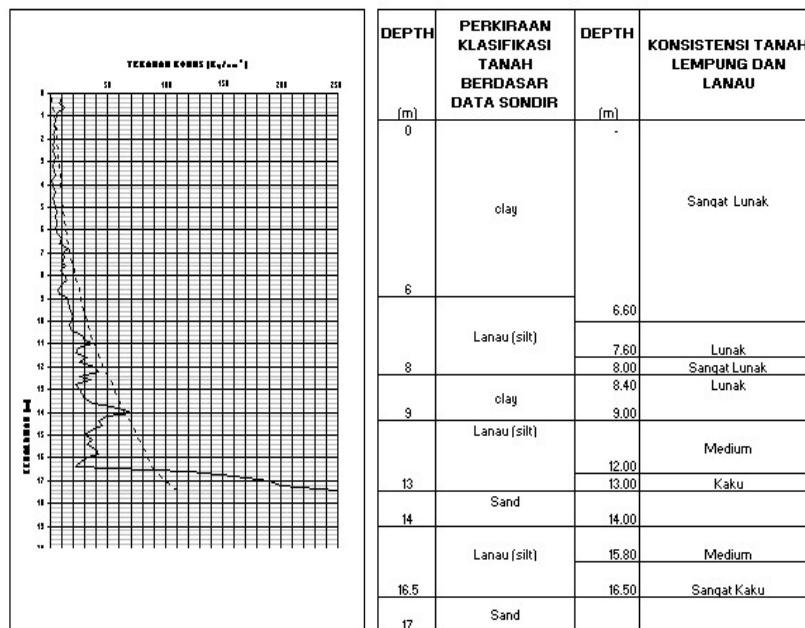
TEKANAN KONUS (Kg/cm²)

50 100 150 200 250

0 1 2 3 4 5 6 7 8 9 10 11 12 13 14 15 16 17 18 19 20

KEDALAMAN (m)

| DEPTH (m) | PERKIRAAN KLASIFIKASI TANAH BERDASAR DATA SONDIR | DEPTH (m) | KONSISTENSI TANAH LEMPUNG DAN LANAU |
|---|---|---|---|
| 0 | clay | - | Sangat Lunak |
| 6 | | 6.60 | |
| | Lanau (silt) | 7.60 | Lunak |
| 8 | | 8.00 | Sangat Lunak |
| | clay | 8.40 | Lunak |
| 9 | | 9.00 | |
| | Lanau (silt) | 12.00 | Medium |
| 13 | | 13.00 | Kaku |
| | Sand | | |
| 14 | | 14.00 | |
| | Lanau (silt) | 15.80 | Medium |
| 16.5 | | 16.50 | Sangat Kaku |
| 17 | Sand | | |